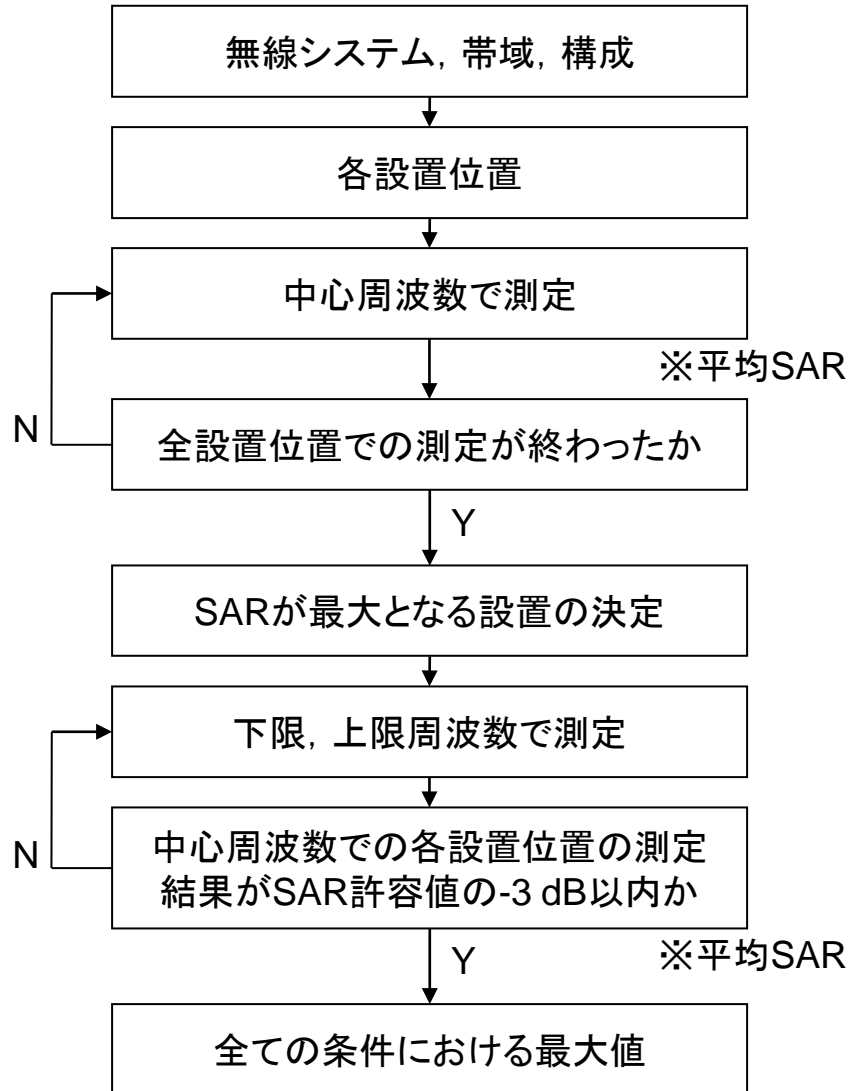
無線システム，帯域，構成

各設置位置

中心周波数で測定

※平均SAR

N

全設置位置での測定が終わったか

Y

SARが最大となる設置の決定

下限，上限周波数で測定

N

中心周波数での各設置位置の測定結果がSAR許容値の-3 dB以内か

Y

※平均SAR

全ての条件における最大値